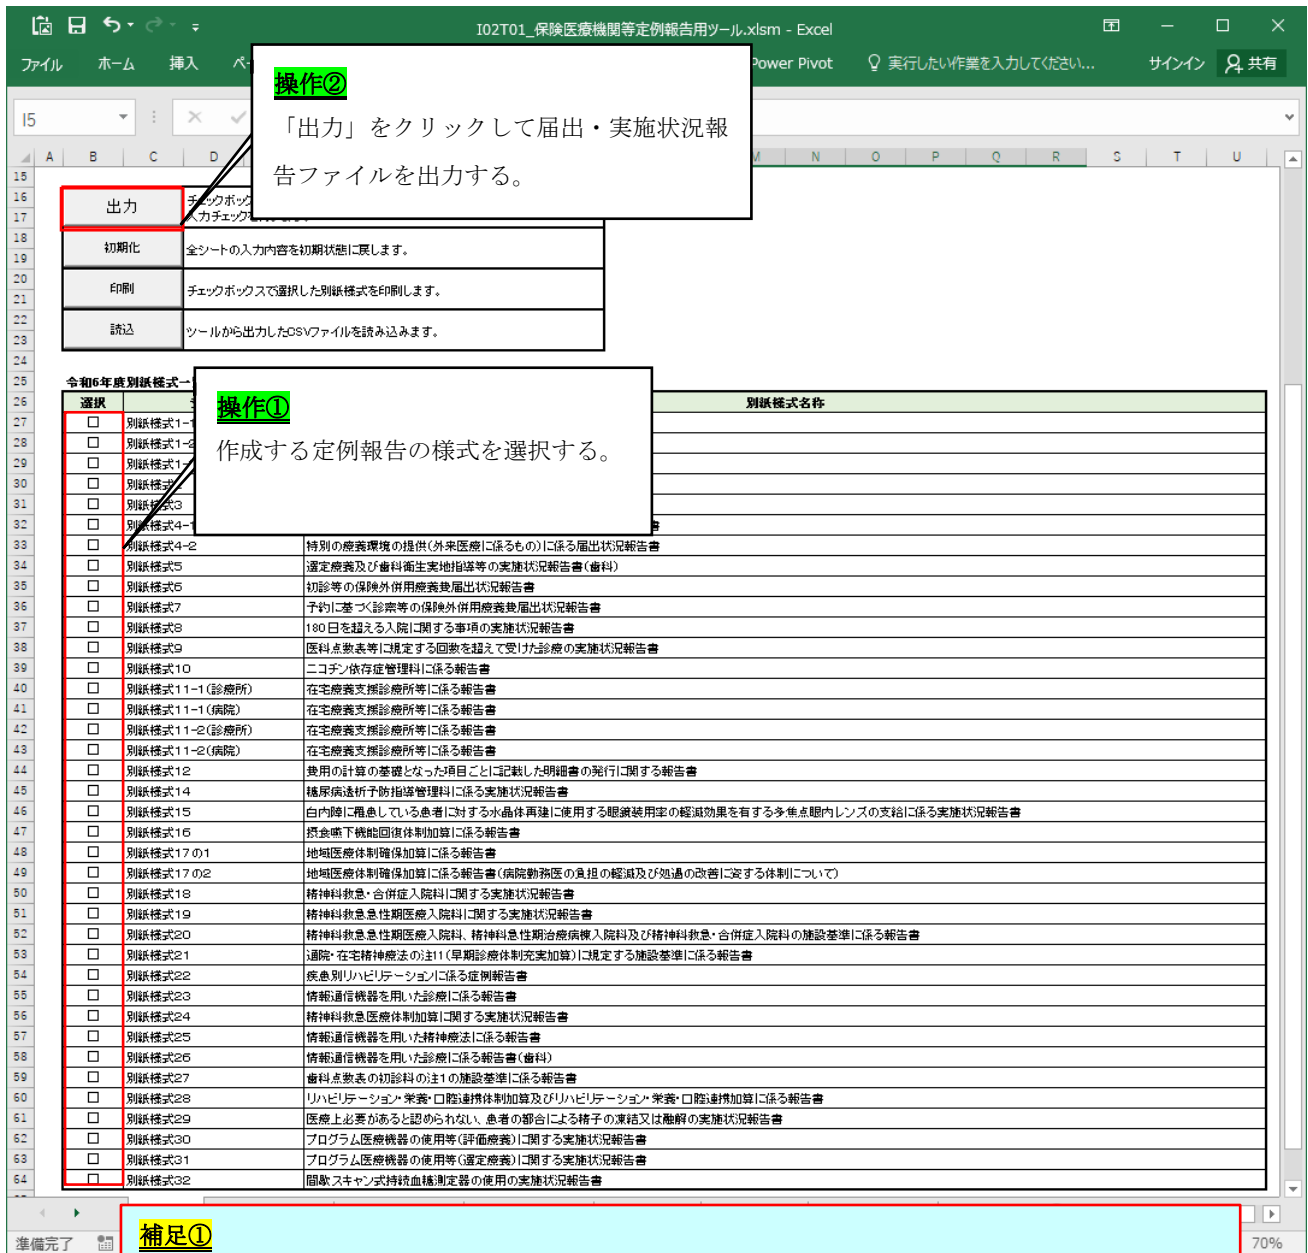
I02T01_保険医療機関等定例報告用ツール.xlsm - Excel

ファイル　ホーム　挿入　ペ　Power Pivot　実行したい作業を入力してください...　サインイン　共有

I5

A　B　C　D　M　N　O　P　Q　R　S　T　U

操作②
「出力」をクリックして届出・実施状況報告ファイルを出力する。

出力　チェックボッ 入力チェック
初期化　全シートの入力内容を初期状態に戻します。
印刷　チェックボックスで選択した別紙様式を印刷します。
読込　ツールから出力したCSVファイルを読み込みます。

令和6年度別紙様式一

操作①
作成する定例報告の様式を選択する。

| 選択 | | 別紙様式名称 |
|---|---|---|
| □ | 別紙様式1-1 | |
| □ | 別紙様式1-2 | |
| □ | 別紙様式1- | |
| □ | 別紙様式 | |
| □ | 別紙様式3 | |
| □ | 別紙様式4-1 | 書 |
| □ | 別紙様式4-2 | 特別の療養環境の提供(外来医療に係るもの)に係る届出状況報告書 |
| □ | 別紙様式5 | 選定療養及び歯科衛生実地指導等の実施状況報告書(歯科) |
| □ | 別紙様式6 | 初診等の保険外併用療養費届出状況報告書 |
| □ | 別紙様式7 | 予約に基づく診察等の保険外併用療養費届出状況報告書 |
| □ | 別紙様式8 | 180日を超える入院に関する事項の実施状況報告書 |
| □ | 別紙様式9 | 医科点数表等に規定する回数を超えて受けた診療の実施状況報告書 |
| □ | 別紙様式10 | ニコチン依存症管理料に係る報告書 |
| □ | 別紙様式11-1(診療所) | 在宅療養支援診療所等に係る報告書 |
| □ | 別紙様式11-1(病院) | 在宅療養支援診療所等に係る報告書 |
| □ | 別紙様式11-2(診療所) | 在宅療養支援診療所等に係る報告書 |
| □ | 別紙様式11-2(病院) | 在宅療養支援診療所等に係る報告書 |
| □ | 別紙様式12 | 費用の計算の基礎となった項目ごとに記載した明細書の発行に関する報告書 |
| □ | 別紙様式14 | 糖尿病透析予防指導管理料に係る報告書 |
| □ | 別紙様式15 | 白内障に罹患している患者に対する水晶体再建に使用する眼鏡装用率の軽減効果を有する多焦点眼内レンズの支給に係る実施状況報告書 |
| □ | 別紙様式16 | 摂食嚥下機能回復体制加算に係る報告書 |
| □ | 別紙様式17の1 | 地域医療体制確保加算に係る報告書 |
| □ | 別紙様式17の2 | 地域医療体制確保加算に係る報告書(病院勤務医の負担の軽減及び処遇の改善に資する体制について) |
| □ | 別紙様式18 | 精神科救急・合併症入院料に関する実施状況報告書 |
| □ | 別紙様式19 | 精神科救急急性期医療入院料に関する実施状況報告書 |
| □ | 別紙様式20 | 精神科救急急性期医療入院料、精神科急性期治療病棟入院料及び精神科救急・合併症入院料の施設基準に係る報告書 |
| □ | 別紙様式21 | 通院・在宅精神療法の注11(早期診療体制充実加算)に規定する施設基準に係る報告書 |
| □ | 別紙様式22 | 疾患別リハビリテーションに係る症例報告書 |
| □ | 別紙様式23 | 情報通信機器を用いた診療に係る報告書 |
| □ | 別紙様式24 | 精神科救急医療体制加算に関する実施状況報告書 |
| □ | 別紙様式25 | 情報通信機器を用いた精神療法に係る報告書 |
| □ | 別紙様式26 | 情報通信機器を用いた診療に係る報告書(歯科) |
| □ | 別紙様式27 | 歯科点数表の初診料の注1の施設基準に係る報告書 |
| □ | 別紙様式28 | リハビリテーション・栄養・口腔連携体制加算及びリハビリテーション・栄養・口腔連携加算に係る報告書 |
| □ | 別紙様式29 | 医療上必要があると認められない、患者の都合による精子の凍結又は融解の実施状況報告書 |
| □ | 別紙様式30 | プログラム医療機器の使用等(評価療養)に関する実施状況報告書 |
| □ | 別紙様式31 | プログラム医療機器の使用等(選定療養)に関する実施状況報告書 |
| □ | 別紙様式32 | 間歇スキャン式持続血糖測定器の使用の実施状況報告書 |

補足①

準備完了　70%